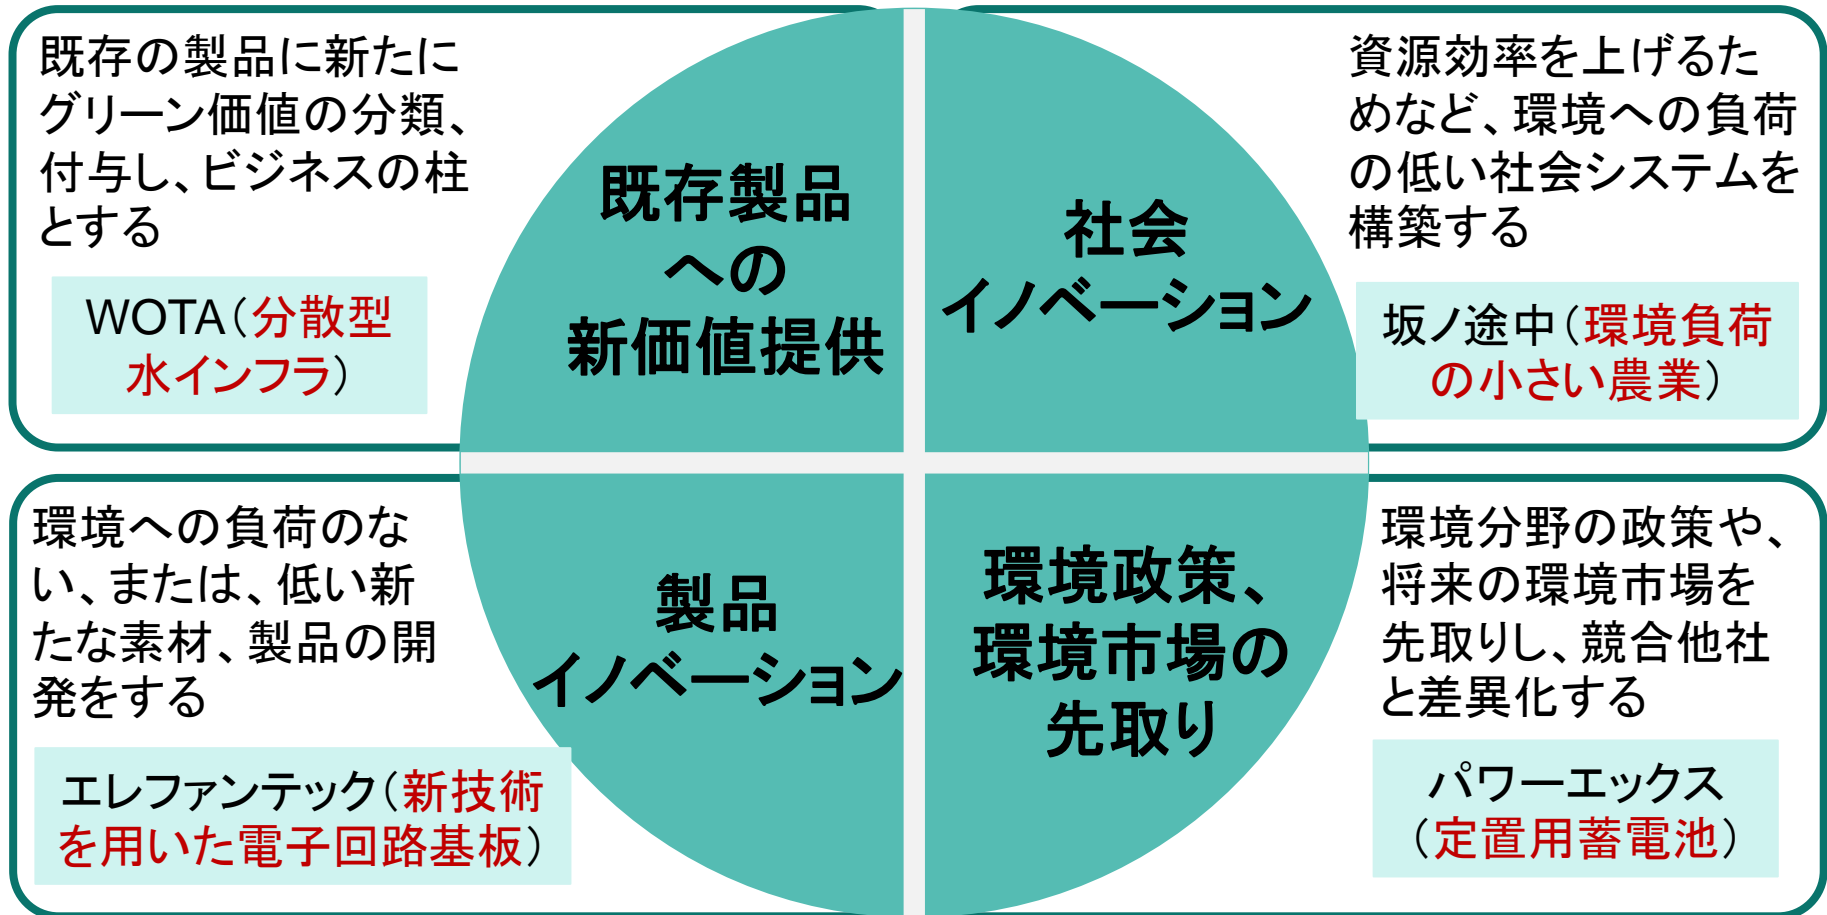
既存の製品に新たにグリーン価値の分類、付与し、ビジネスの柱とする

WOTA（分散型水インフラ）

既存製品への新価値提供

社会イノベーション

資源効率を上げるためなど、環境への負荷の低い社会システムを構築する

坂ノ途中（環境負荷の小さい農業）

環境への負荷のない、または、低い新たな素材、製品の開発をする

エレファンテック（新技術を用いた電子回路基板）

製品イノベーション

環境政策、環境市場の先取り

環境分野の政策や、将来の環境市場を先取りし、競合他社と差異化する

パワーエックス（定置用蓄電池）